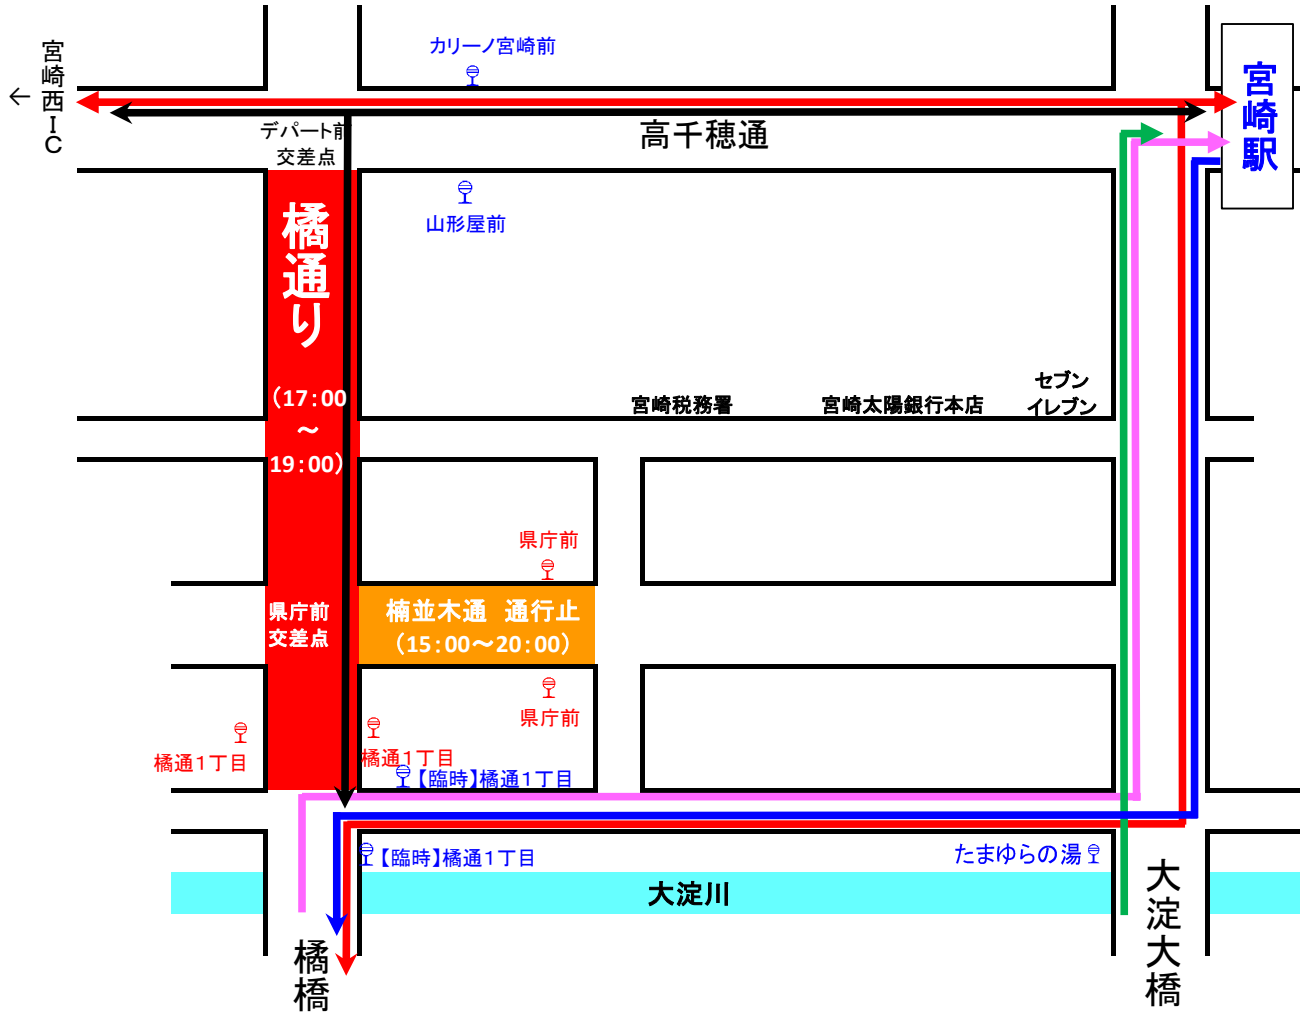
宮崎西IC
←

カリーノ宮崎前

宮崎駅

デパート前
交差点

高千穂通

橘通り
（17:00
～
19:00）

山形屋前

宮崎税務署

宮崎太陽銀行本店

セブン
イレブン

県庁前

県庁前
交差点

楠並木通　通行止
（15:00～20:00）

県庁前

橘通1丁目

橘通1丁目

【臨時】橘通1丁目

【臨時】橘通1丁目

たまゆらの湯

大淀川

橘橋

大淀大橋